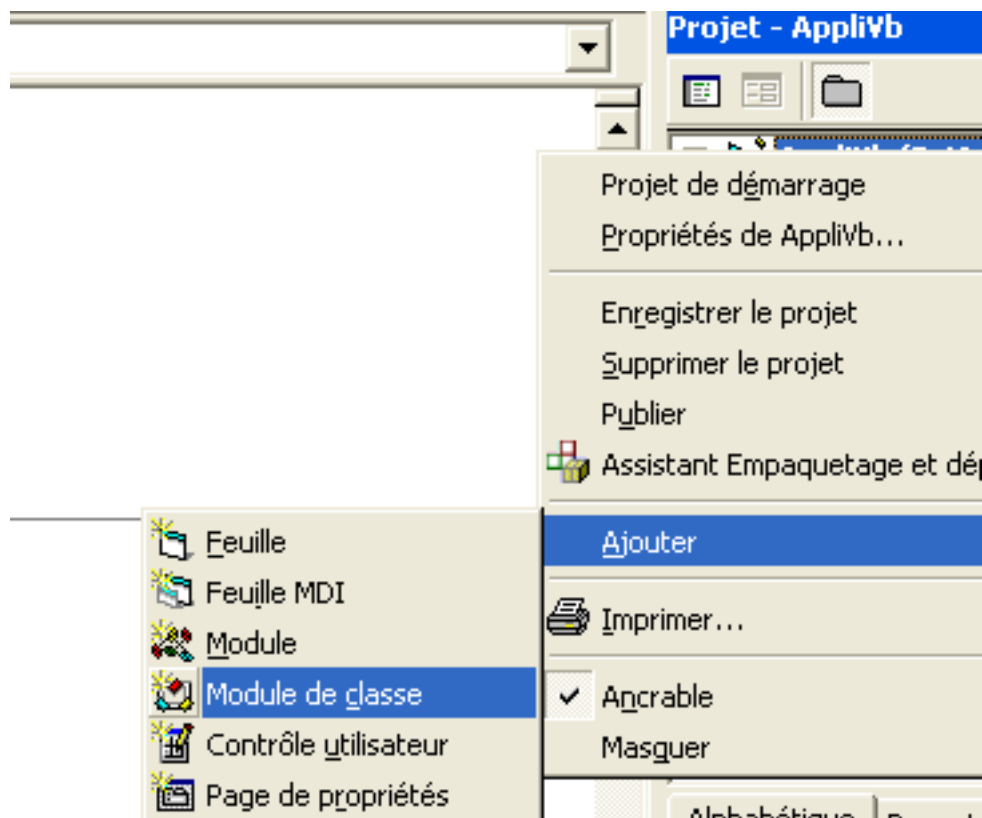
Projet - AppliVb

Projet de démarrage
Propriétés de AppliVb...
Enregistrer le projet
Supprimer le projet
Publier
Assistant Empaquetage et dé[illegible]
Ajouter
Imprimer...
Ancrable
Masquer

Feuille
Feuille MDI
Module
Module de classe
Contrôle utilisateur
Page de propriétés

Alphabétique